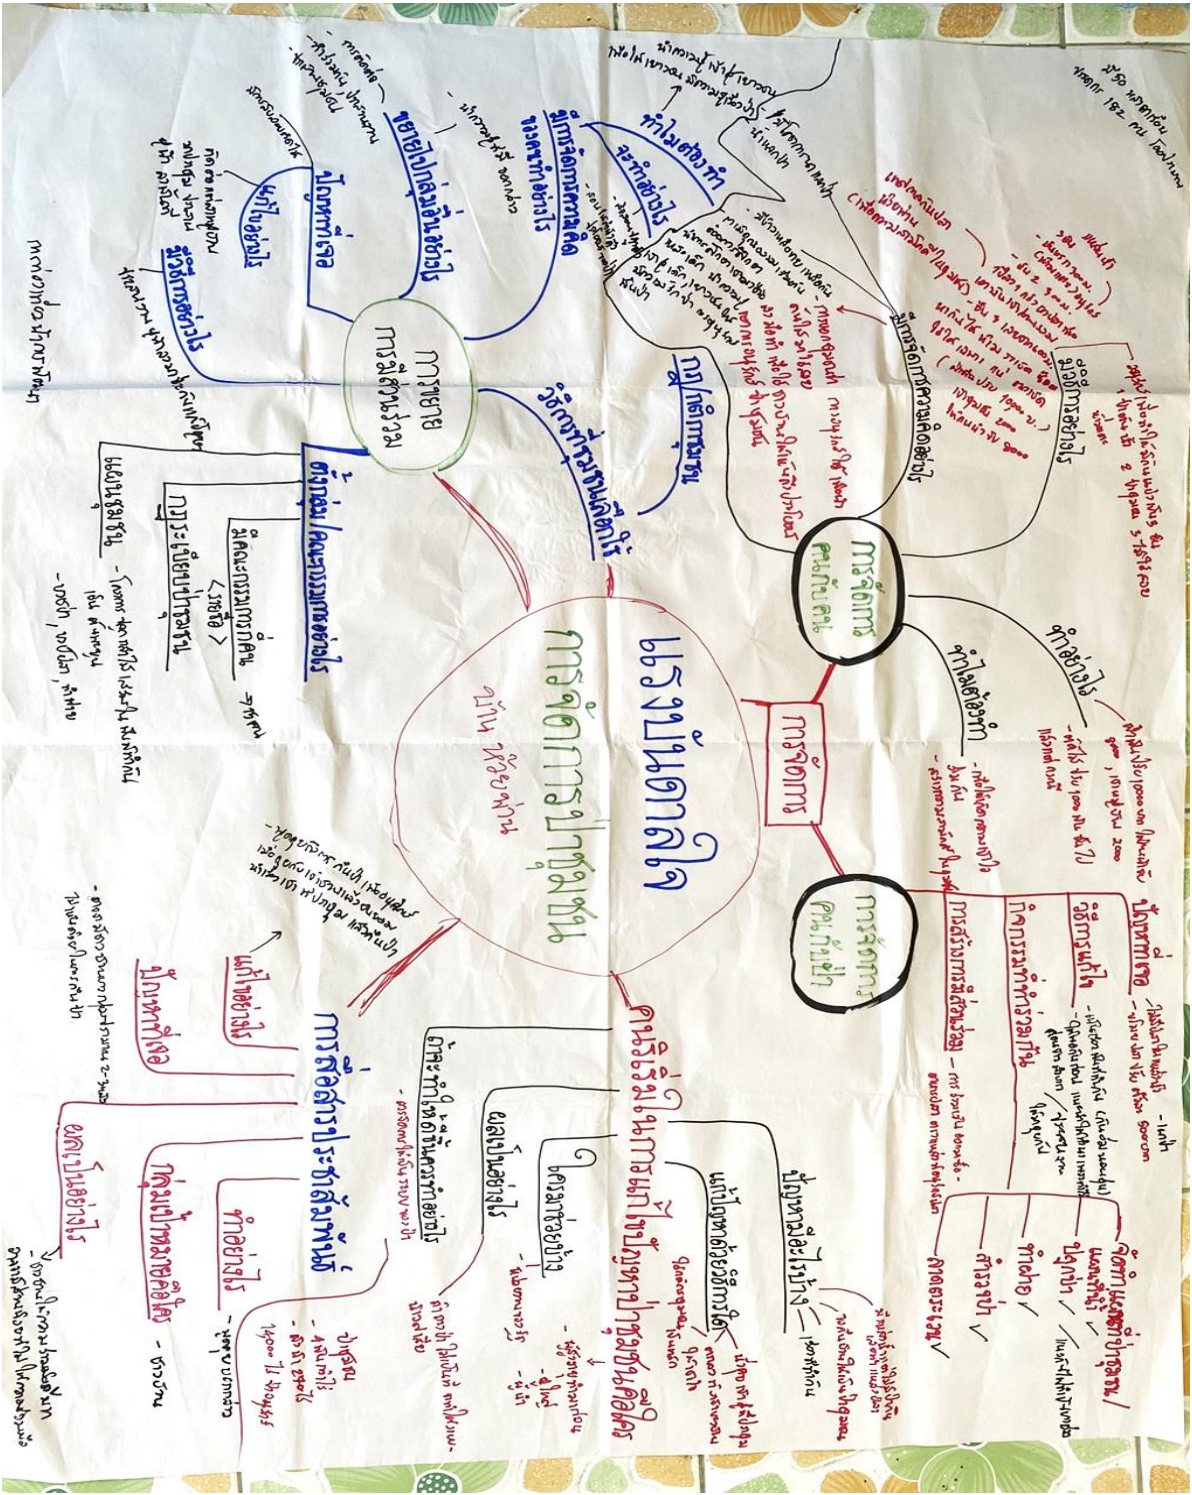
แรงบันดาลใจ
การจัดการป่าชุมชน
บ้าน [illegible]

การจัดการ

การจัดการ
คนกับคน

การจัดการ
คนกับป่า

การมีส่วนร่วม
ของชุมชน

ทำอย่างไร
ทำไมต้องทำ
มีการจัดการความคิดอย่างไร
ปัญหาที่เจอ
วิธีการแก้
กิจกรรมที่ทำร่วมกัน
การสร้างการมีส่วนร่วม
จัดทำแผนที่ป่าชุมชน / แผนที่ดิน
ปลูกป่า
ทำฝาย
สำรวจป่า
กฎระเบียบ

ทำไมต้องทำ
จะทำอย่างไร
มีการจัดการความคิดของคนทำอย่างไร
ขยายไปกลุ่มอื่นอย่างไร
ปัญหาที่เจอ
แก้ไขอย่างไร
มีวิธีการอย่างไร
กลุ่มเป้าหมาย
วิธีการทำงานร่วมกับอย่างไร
ตั้งกลุ่ม/คณะกรรมการอย่างไร
มีคณะกรรมการกี่คน
กฎระเบียบป่าชุมชน
ผลงานชุมชน

คุณรู้สึกอย่างไรในการแก้ไขปัญหาป่าชุมชนคืออะไร
ปัญหามีอะไรบ้าง
แก้ปัญหาด้วยวิธีการใด
ใครมีส่วนร่วมบ้าง
ผลเป็นอย่างไร
คาดหวังอะไรในการทำงานต่อไป

การสื่อสารประชาสัมพันธ์
ทำอย่างไร
กลุ่มเป้าหมายคือใคร
ผลเป็นอย่างไร
ปัญหาที่เจอ
แก้ไขอย่างไร

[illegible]